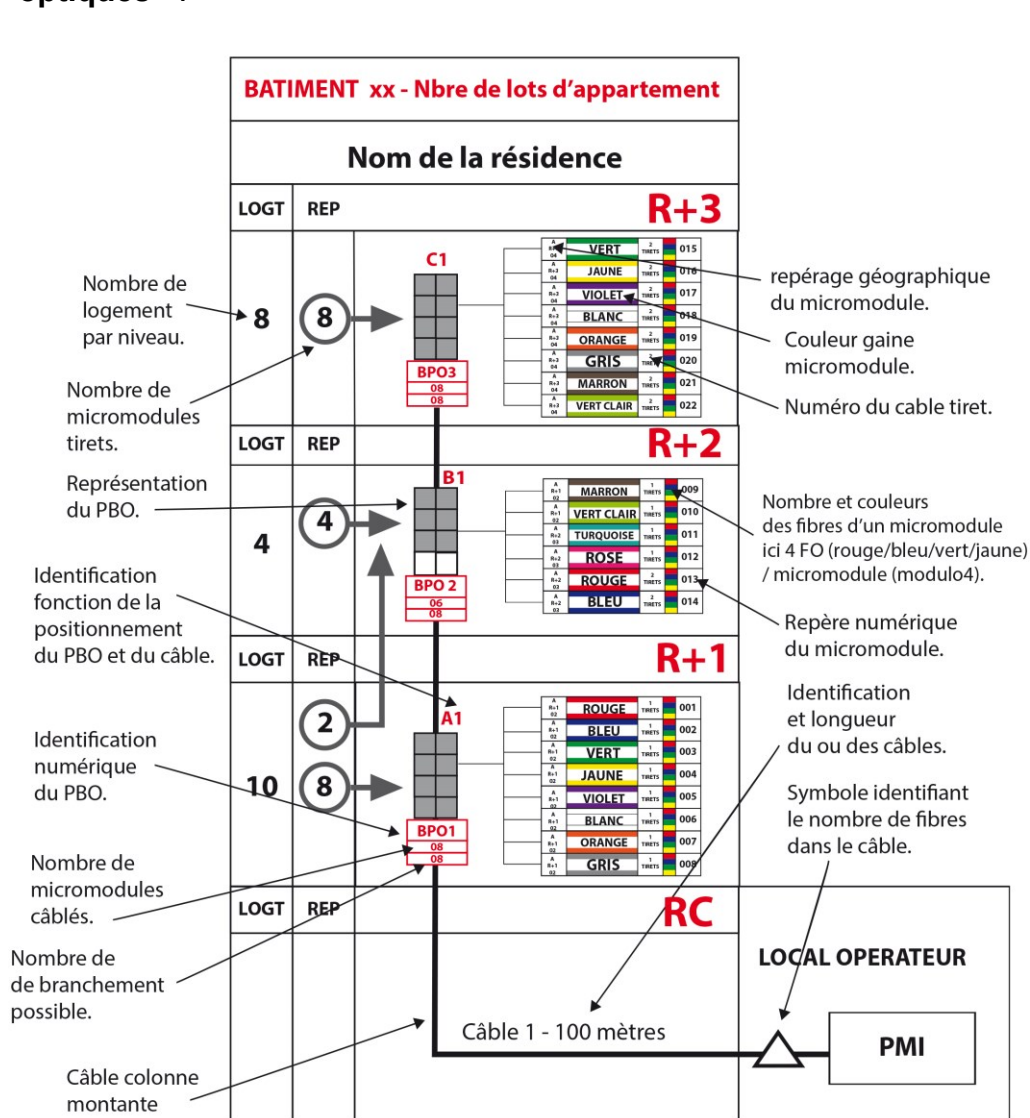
BATIMENT xx - Nbre de lots d'appartement

Nom de la résidence

| LOGT | REP | R+3 |
|---|---|---|

Nombre de logement par niveau.

8

8

C1

| A R+3 04 | VERT | 2 TIRETS | 015 |
|---|---|---|---|
| A R+3 04 | JAUNE | 2 TIRETS | 016 |
| A R+3 04 | VIOLET | 2 TIRETS | 017 |
| A R+3 04 | BLANC | 2 TIRETS | 018 |
| A R+3 04 | ORANGE | 2 TIRETS | 019 |
| A R+3 04 | GRIS | TIRETS | 020 |
| A R+3 04 | MARRON | TIRETS | 021 |
| A R+3 04 | VERT CLAIR | 2 TIRETS | 022 |

BPO3
08
08

repérage géographique du micromodule.

Couleur gaine micromodule.

Numéro du cable tiret.

Nombre de micromodules tirets.

| LOGT | REP | R+2 |
|---|---|---|

Représentation du PBO.

4

4

B1

| A R+2 03 | MARRON | 1 TIRETS | 009 |
|---|---|---|---|
| A R+2 03 | VERT CLAIR | TIRETS | 010 |
| A R+2 03 | TURQUOISE | TIRETS | 011 |
| A R+2 03 | ROSE | TIRETS | 012 |
| A R+2 03 | ROUGE | 2 TIRETS | 013 |
| A R+2 03 | BLEU | 2 TIRETS | 014 |

BPO 2
06
08

Nombre et couleurs des fibres d'un micromodule ici 4 FO (rouge/bleu/vert/jaune) / micromodule (modulo4).

Repère numérique du micromodule.

Identification fonction de la positionnement du PBO et du câble.

| LOGT | REP | R+1 |
|---|---|---|

2

A1

Identification numérique du PBO.

10

8

| A R+1 02 | ROUGE | 1 TIRETS | 001 |
|---|---|---|---|
| A R+1 02 | BLEU | 1 TIRETS | 002 |
| A R+1 02 | VERT | 1 TIRETS | 003 |
| A R+1 02 | JAUNE | 1 TIRETS | 004 |
| A R+1 02 | VIOLET | 1 TIRETS | 005 |
| A R+1 02 | BLANC | 1 TIRETS | 006 |
| A R+1 02 | ORANGE | 1 TIRETS | 007 |
| A R+1 02 | GRIS | 1 TIRETS | 008 |

BPO1
08
08

Identification et longueur du ou des câbles.

Symbole identifiant le nombre de fibres dans le câble.

Nombre de micromodules câblés.

| LOGT | REP | RC |
|---|---|---|

Nombre de de branchement possible.

LOCAL OPERATEUR

Câble 1 - 100 mètres

PMI

Câble colonne montante